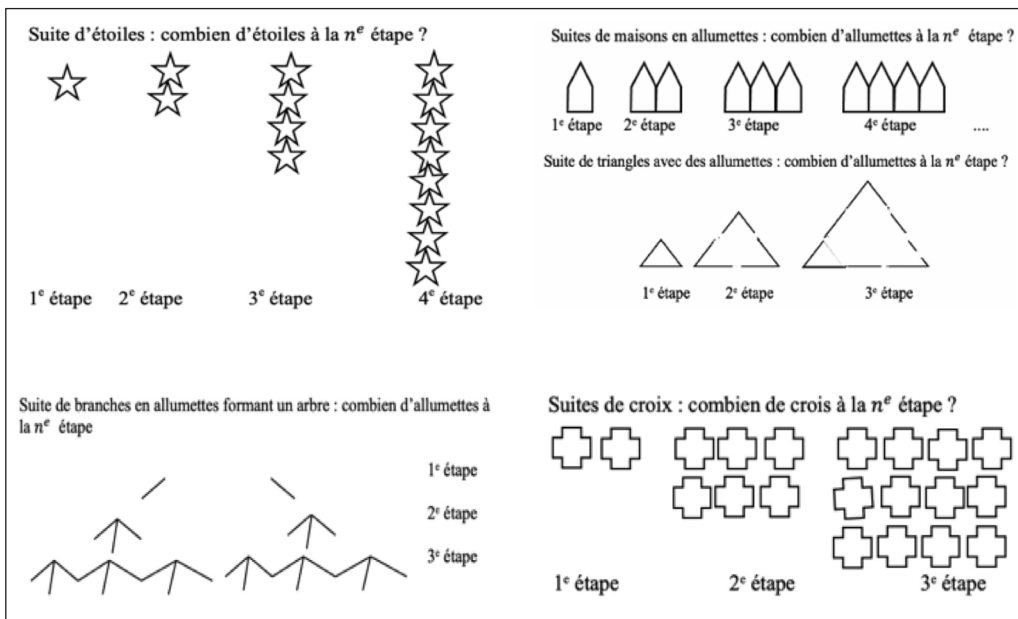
Suite d'étoiles : combien d'étoiles à la $n^e$ étape ?

1$^e$ étape 2$^e$ étape 3$^e$ étape 4$^e$ étape

Suites de maisons en allumettes : combien d'allumettes à la $n^e$ étape ?

1$^e$ étape 2$^e$ étape 3$^e$ étape 4$^e$ étape ....

Suite de triangles avec des allumettes : combien d'allumettes à la $n^e$ étape ?

1$^e$ étape 2$^e$ étape 3$^e$ étape

Suite de branches en allumettes formant un arbre : combien d'allumettes à la $n^e$ étape

1$^e$ étape

2$^e$ étape

3$^e$ étape

Suites de croix : combien de crois à la $n^e$ étape ?

1$^e$ étape 2$^e$ étape 3$^e$ étape